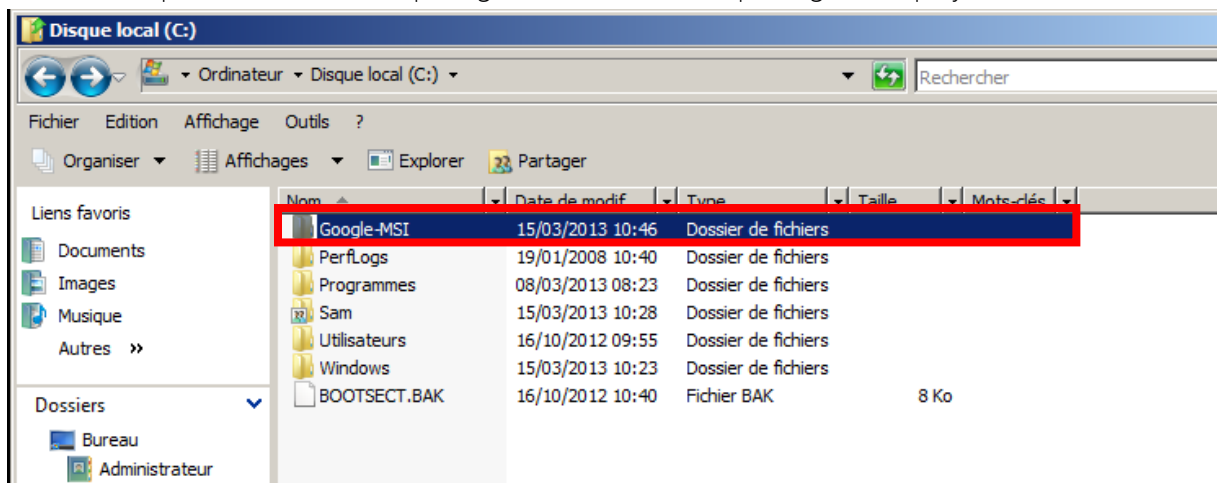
Disque local (C:)

Ordinateur ▸ Disque local (C:) ▸

Rechercher

Fichier Edition Affichage Outils ?

Organiser ▾ Affichages ▾ Explorer Partager

Liens favoris

Documents

Images

Musique

Autres »

Dossiers

Bureau

Administrateur

| Nom | Date de modif | Type | Taille | Mots-clés |
|---|---|---|---|---|
| Google-MSI | 15/03/2013 10:46 | Dossier de fichiers | | |
| PerfLogs | 19/01/2008 10:40 | Dossier de fichiers | | |
| Programmes | 08/03/2013 08:23 | Dossier de fichiers | | |
| Sam | 15/03/2013 10:28 | Dossier de fichiers | | |
| Utilisateurs | 16/10/2012 09:55 | Dossier de fichiers | | |
| Windows | 15/03/2013 10:23 | Dossier de fichiers | | |
| BOOTSECT.BAK | 16/10/2012 10:40 | Fichier BAK | 8 Ko | |